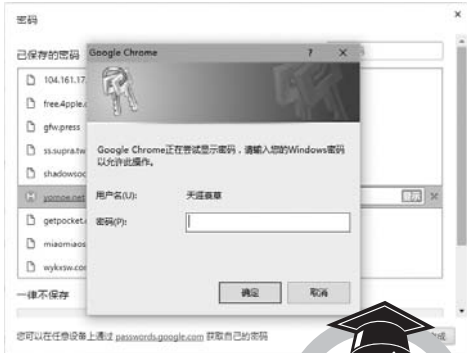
密码

已保存的密码

104.161.17

free.4apple.

gfw.press

ss.supra.tw

shadowsoc

yomoe.net

getpocket.

miaomiaos

wykxsw.co

一律不保存

您可以在任意设备上通过 passwords.google.com 获取自己的密码

Google Chrome

?

×

Google Chrome正在尝试显示密码，请输入您的Windows密码以允许此操作。

用户名(U):

天涯暮草

密码(P):

确定

取消

显示

×

完成